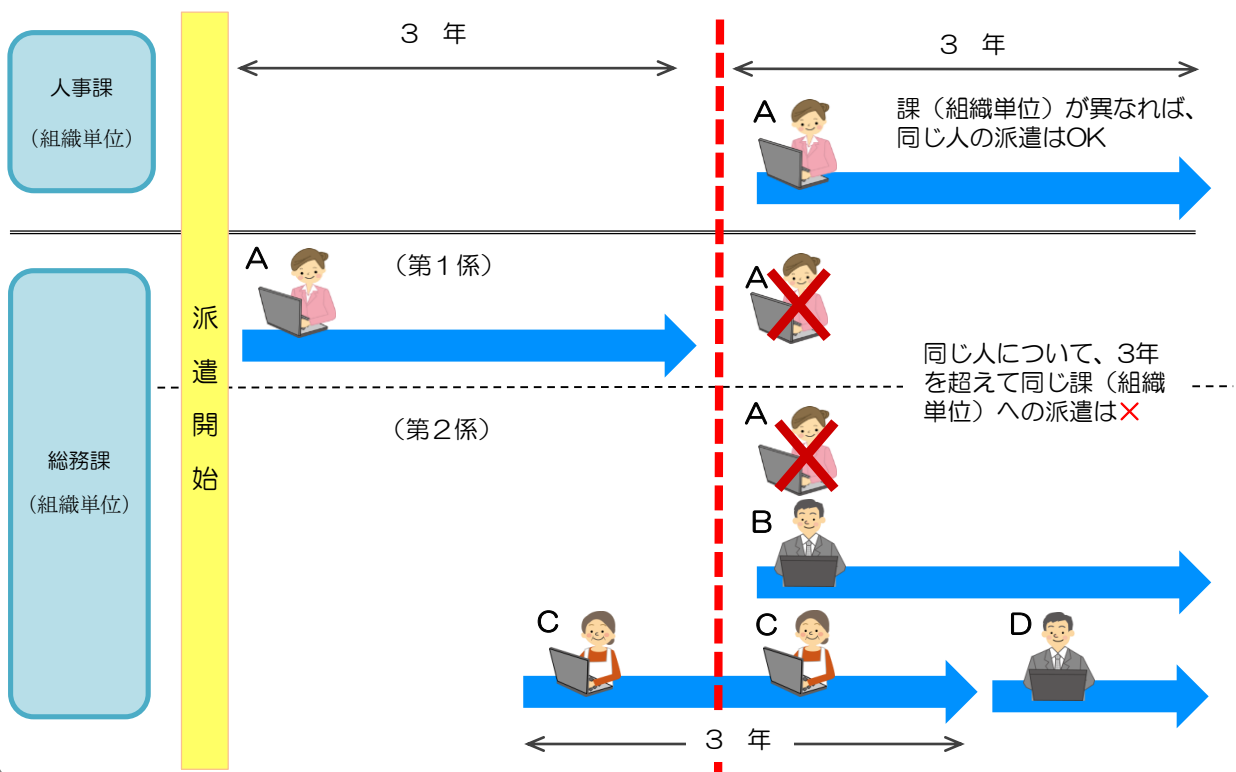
人事課
（組織単位）

派遣開始

３ 年

３ 年

A

課（組織単位）が異なれば、同じ人の派遣はOK

A

（第１係）

A

同じ人について、3年を超えて同じ課（組織単位）への派遣は×

総務課
（組織単位）

（第２係）

A

B

C

C

D

３ 年